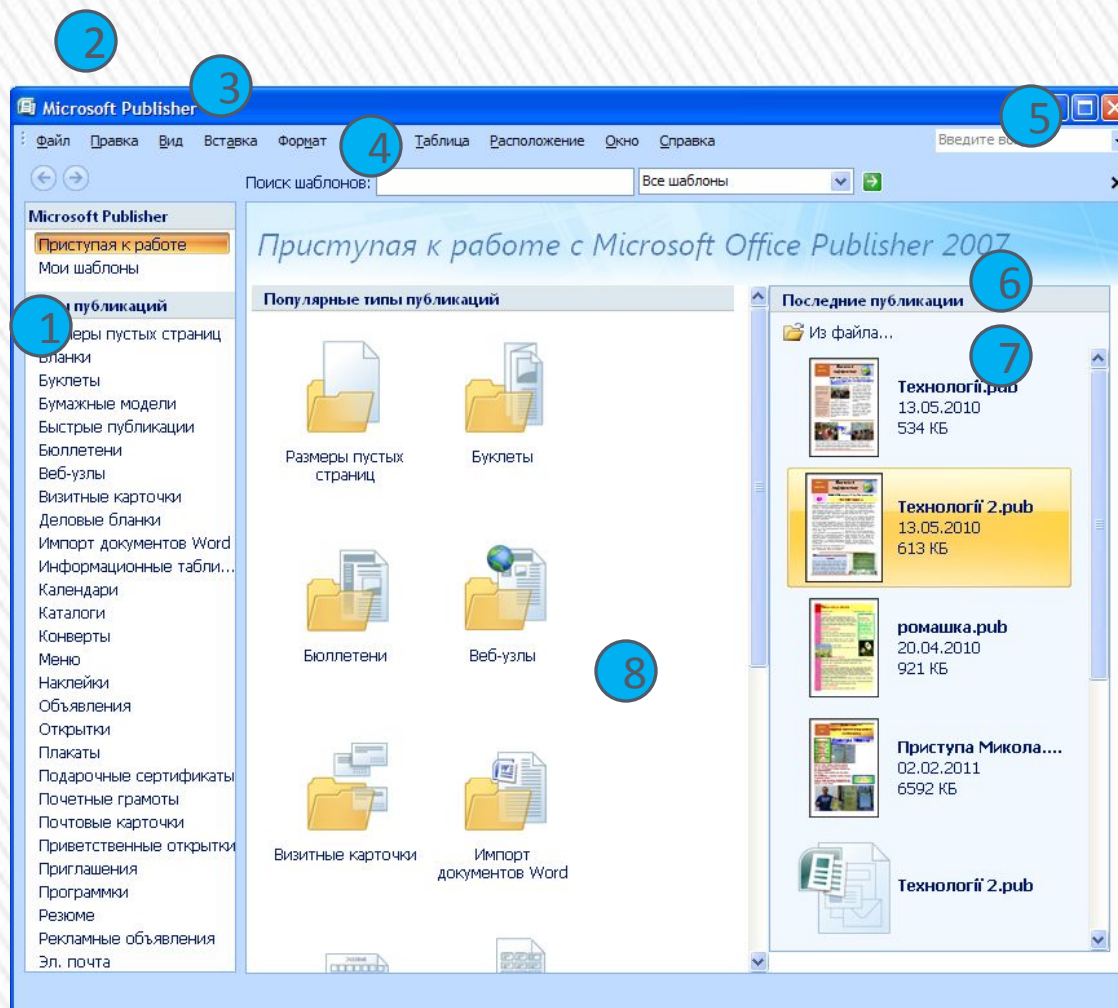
2
3
Microsoft Publisher
5
Файл Правка Вид Вставка Формат
4
Таблица Расположение Окно Справка
Введите во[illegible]
Поиск шаблонов:
Все шаблоны
Microsoft Publisher
Приступая к работе
Мои шаблоны
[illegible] публикаций
1
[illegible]меры пустых страниц
Бланки
Буклеты
Бумажные модели
Быстрые публикации
Бюллетени
Веб-узлы
Визитные карточки
Деловые бланки
Импорт документов Word
Информационные табли...
Календари
Каталоги
Конверты
Меню
Наклейки
Объявления
Открытки
Плакаты
Подарочные сертификаты
Почетные грамоты
Почтовые карточки
Приветственные открытки
Приглашения
Программки
Резюме
Рекламные объявления
Эл. почта

Приступая к работе с Microsoft Office Publisher 2007

Популярные типы публикаций
Размеры пустых страниц
Буклеты
Бюллетени
Веб-узлы
8
Визитные карточки
Импорт документов Word

6
Последние публикации
7
Из файла...
Технології.pub
13.05.2010
534 КБ
Технології 2.pub
13.05.2010
613 КБ
ромашка.pub
20.04.2010
921 КБ
Приступа Микола....
02.02.2011
6592 КБ
Технології 2.pub